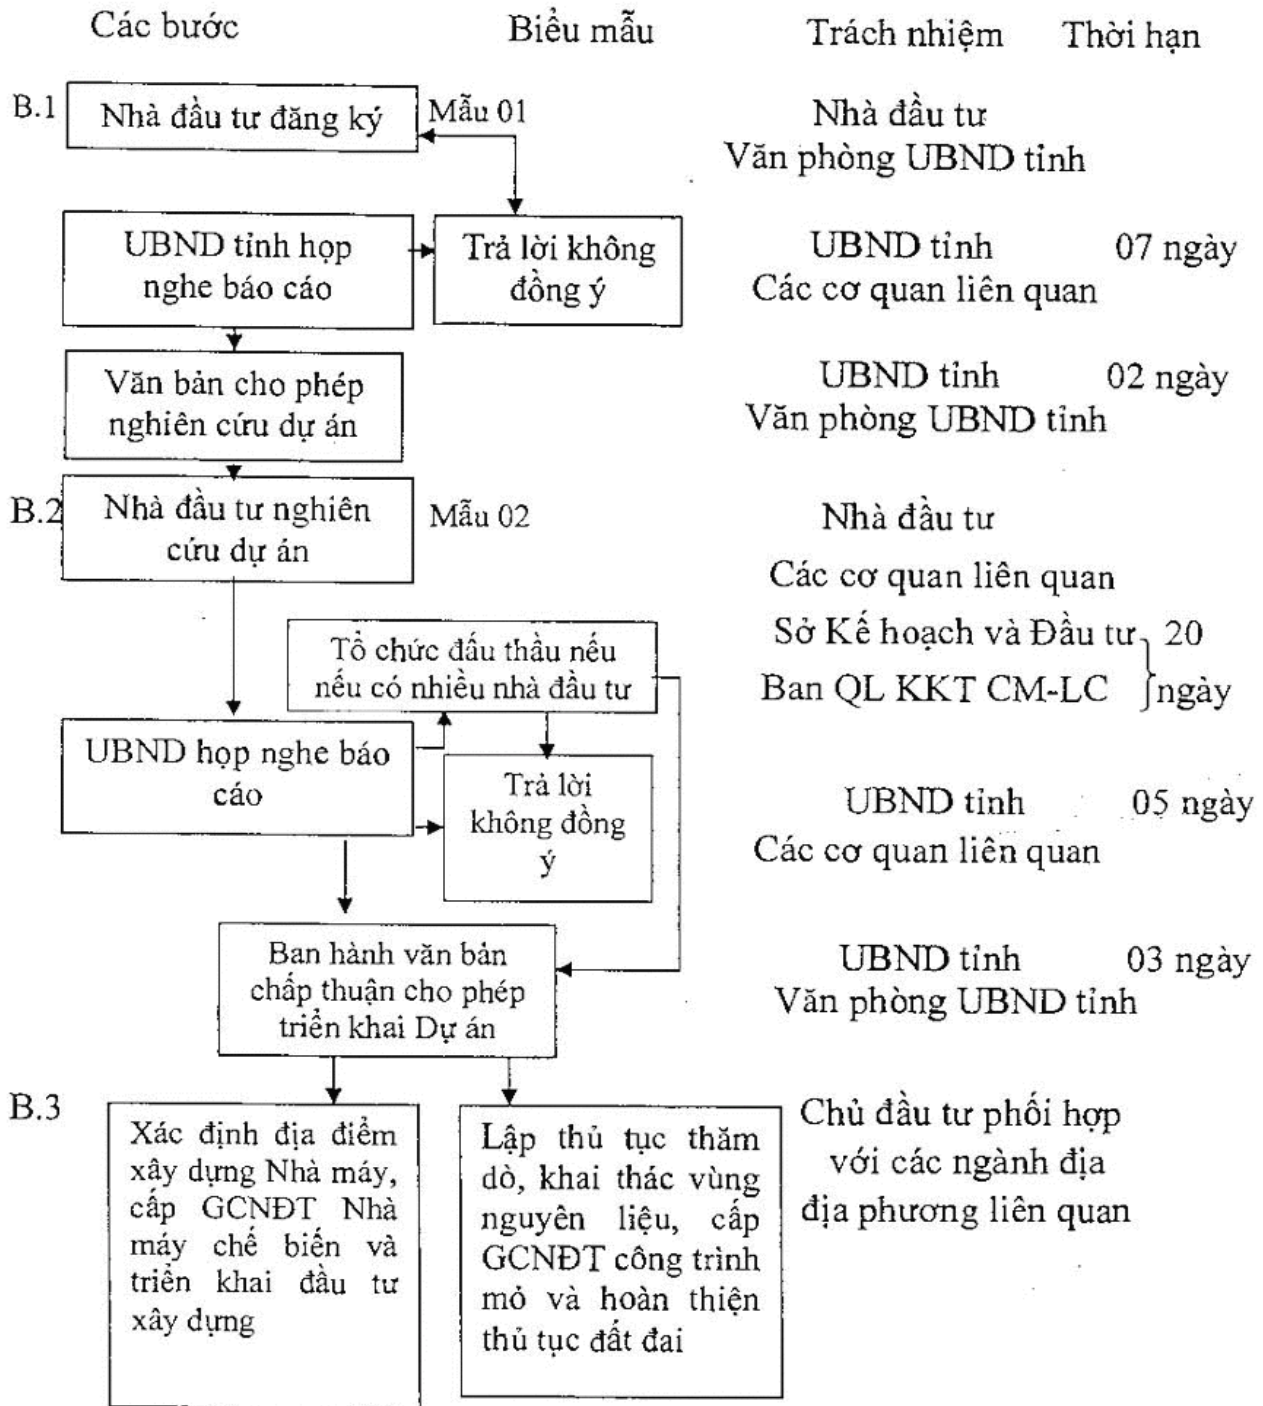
Các bước Biểu mẫu Trách nhiệm Thời hạn

B.1 Nhà đầu tư đăng ký Mẫu 01 Nhà đầu tư Văn phòng UBND tỉnh

UBND tỉnh họp nghe báo cáo

Trả lời không đồng ý

UBND tỉnh Các cơ quan liên quan 07 ngày

Văn bản cho phép nghiên cứu dự án

UBND tỉnh Văn phòng UBND tỉnh 02 ngày

B.2 Nhà đầu tư nghiên cứu dự án Mẫu 02

Nhà đầu tư

Các cơ quan liên quan

Sở Kế hoạch và Đầu tư

Ban QL KKT CM-LC

20 ngày

Tổ chức đấu thầu nếu nếu có nhiều nhà đầu tư

UBND họp nghe báo cáo

Trả lời không đồng ý

UBND tỉnh Các cơ quan liên quan 05 ngày

Ban hành văn bản chấp thuận cho phép triển khai Dự án

UBND tỉnh Văn phòng UBND tỉnh 03 ngày

B.3

Xác định địa điểm xây dựng Nhà máy, cấp GCNĐT Nhà máy chế biến và triển khai đầu tư xây dựng

Lập thủ tục thăm dò, khai thác vùng nguyên liệu, cấp GCNĐT công trình mỏ và hoàn thiện thủ tục đất đai

Chủ đầu tư phối hợp với các ngành địa địa phương liên quan